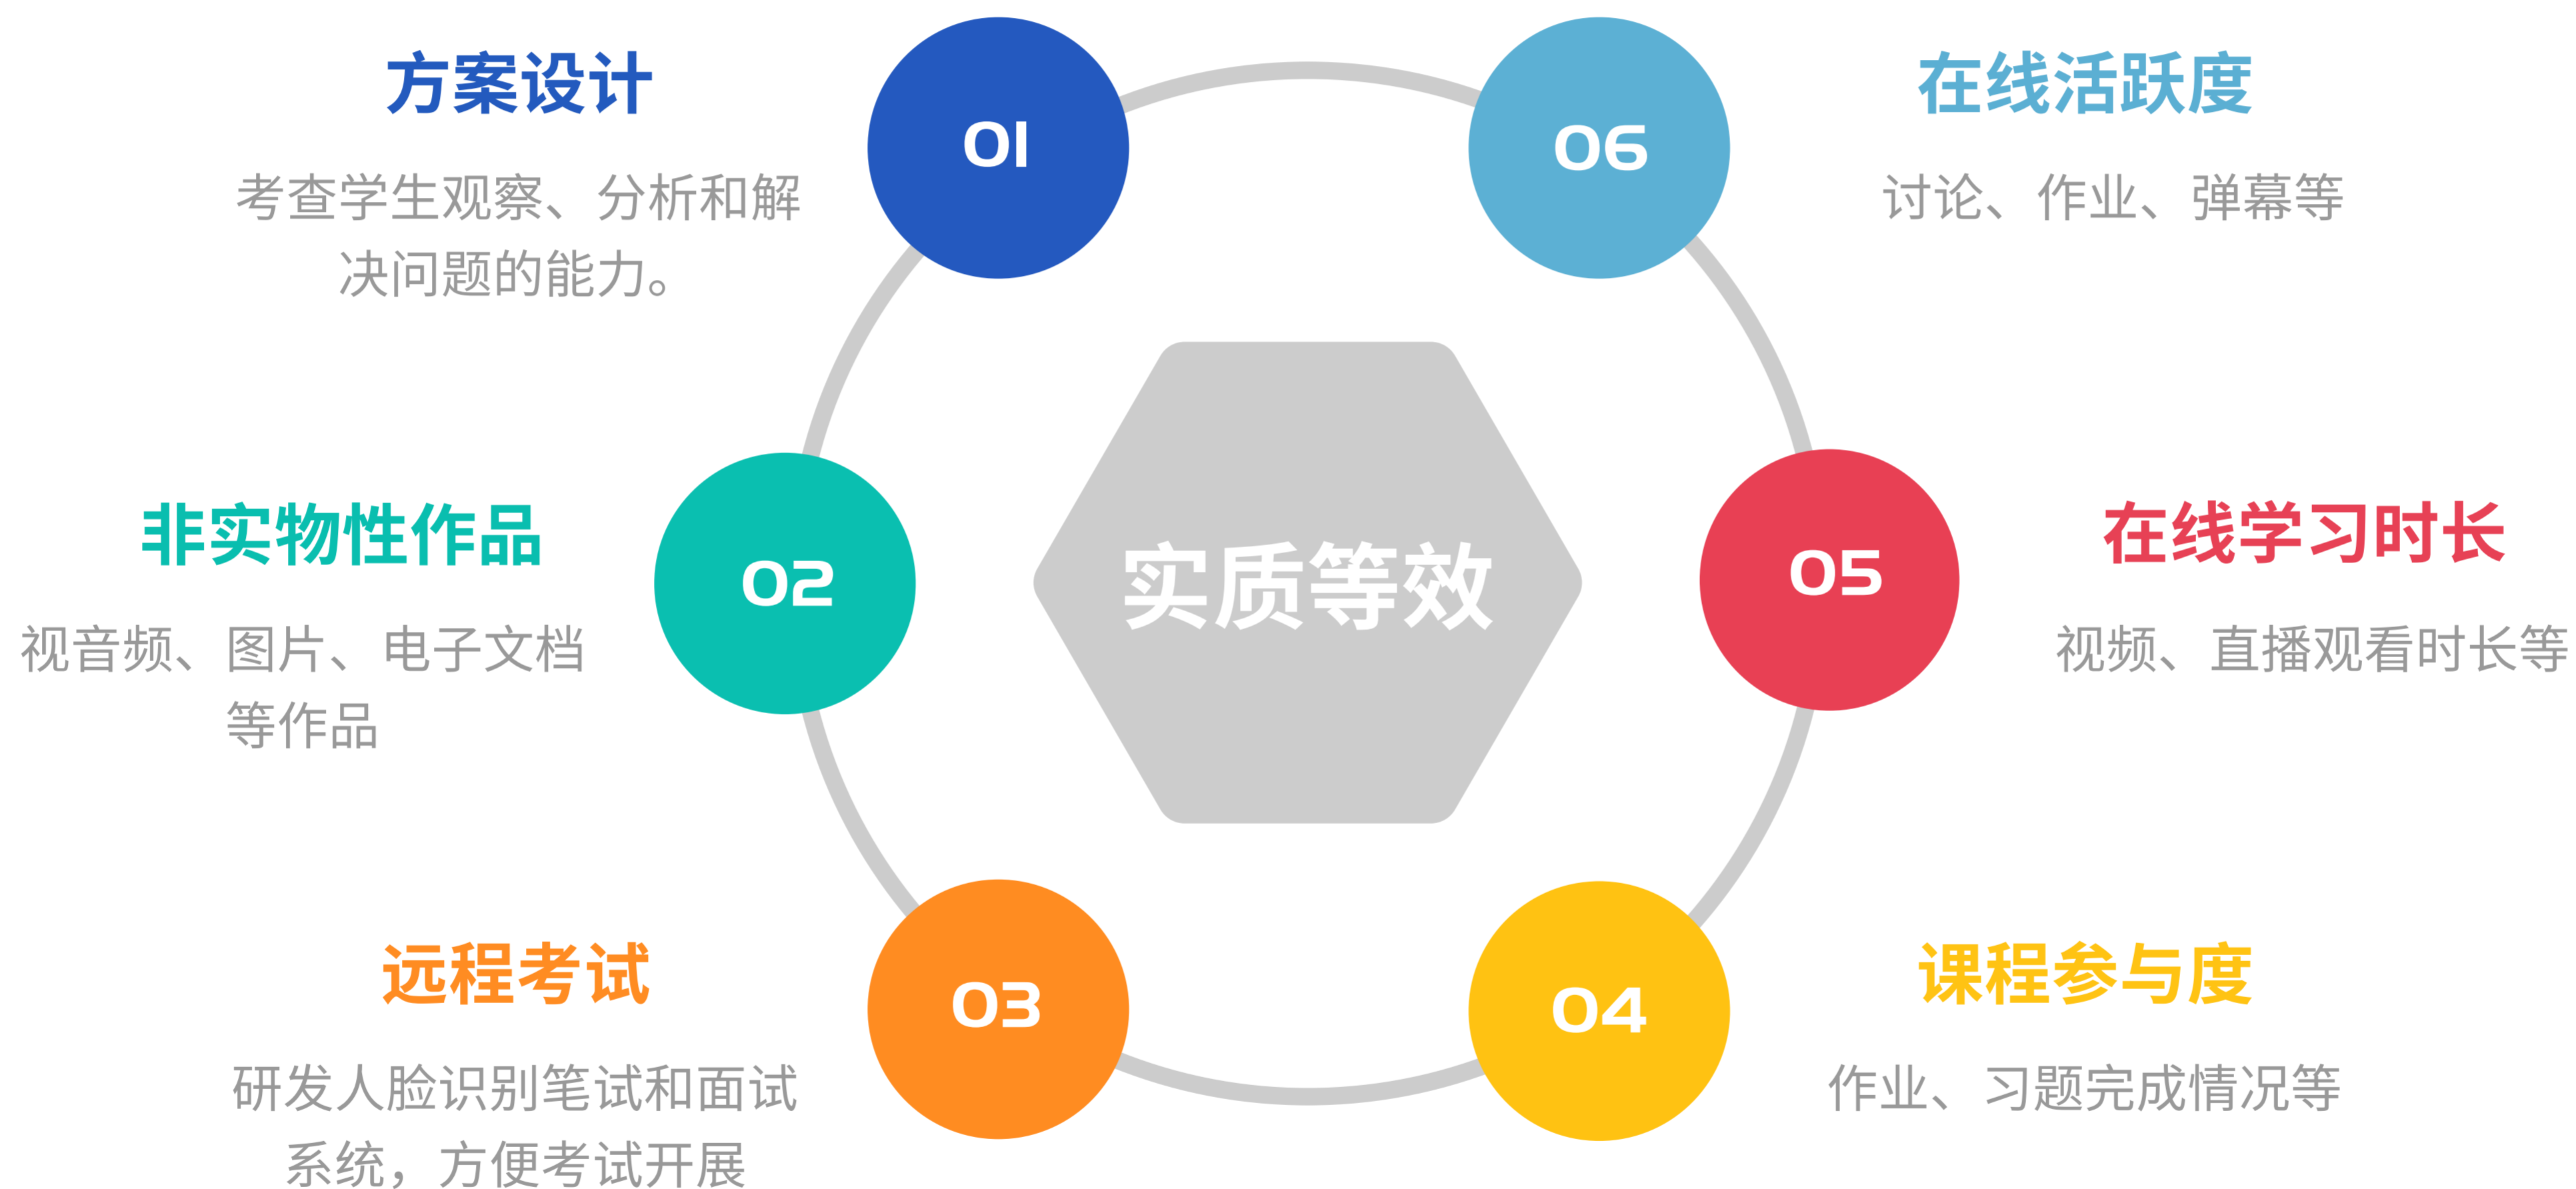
方案设计

01

考查学生观察、分析和解决问题的能力。

06

在线活跃度

讨论、作业、弹幕等

非实物性作品

02

视音频、图片、电子文档等作品

实质等效

05

在线学习时长

视频、直播观看时长等

远程考试

03

研发人脸识别笔试和面试系统，方便考试开展

04

课程参与度

作业、习题完成情况等